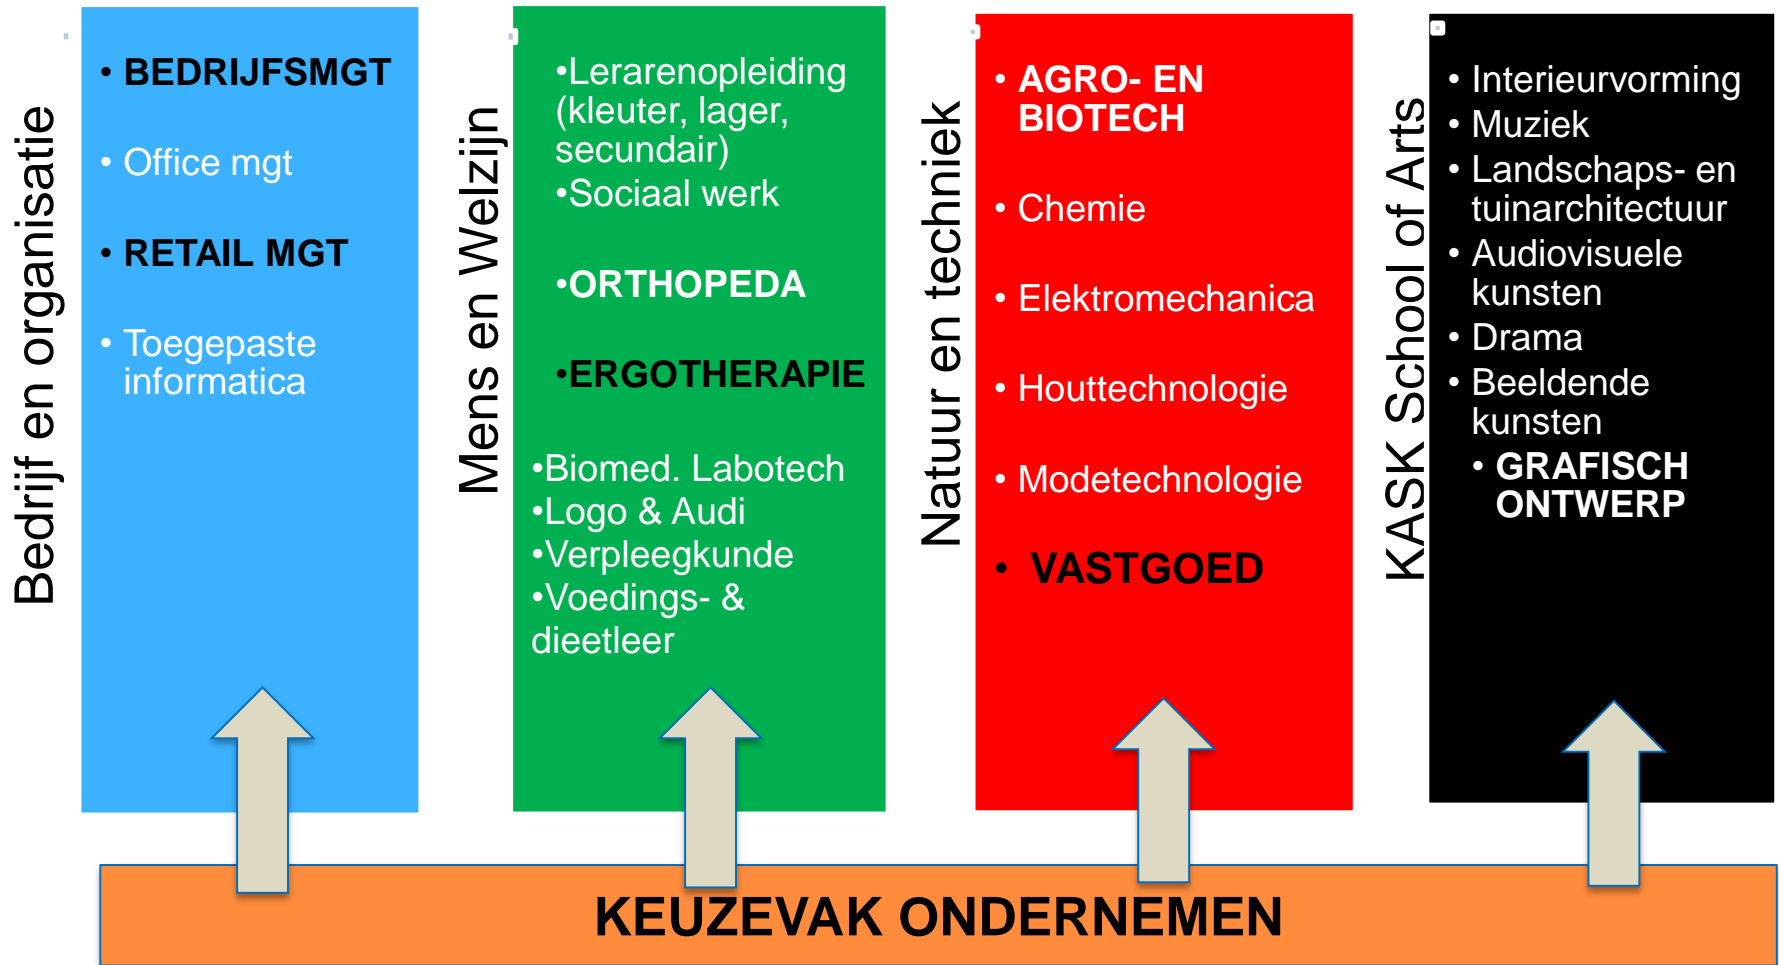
Bedrijf en organisatie

• BEDRIJFSMGT

• Office mgt

• RETAIL MGT

• Toegepaste informatica

Mens en Welzijn

•Lerarenopleiding (kleuter, lager, secundair)
•Sociaal werk

•ORTHOPEDA

•ERGOTHERAPIE

•Biomed. Labotech
•Logo & Audi
•Verpleegkunde
•Voedings- & dieetleer

Natuur en techniek

• AGRO- EN BIOTECH

• Chemie

• Elektromechanica

• Houttechnologie

• Modetechnologie

• VASTGOED

KASK School of Arts

• Interieurvorming
• Muziek
• Landschaps- en tuinarchitectuur
• Audiovisuele kunsten
• Drama
• Beeldende kunsten
• GRAFISCH ONTWERP

KEUZEVAK ONDERNEMEN